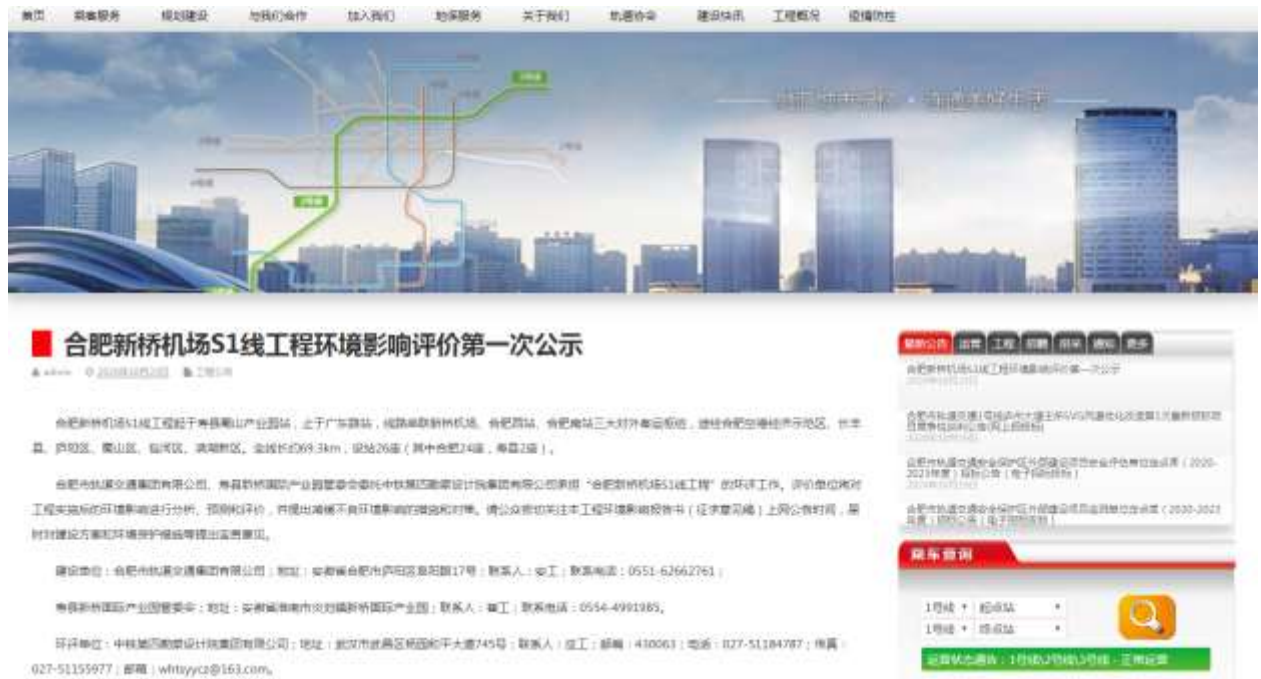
首页 乘客服务 规划建设 与我们合作 加入我们 地铁服务 关于我们 轨道命令 建设快讯 工程概况 疫情防控

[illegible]

合肥新桥机场S1线工程环境影响评价第一次公示

admin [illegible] 工程公示

合肥新桥机场S1线工程起于寿县蜀山产业园站，止于广东路站，线路串联新桥机场、合肥西站、合肥南站三大对外客运枢纽，途经合肥空港经济示范区、长丰县、庐阳区、蜀山区、包河区、滨湖新区，全线长约69.3km，设站26座（其中合肥24座，寿县2座）。

合肥市轨道交通集团有限公司、寿县新桥国际产业园管委会委托中铁第四勘察设计院集团有限公司承担"合肥新桥机场S1线工程"的环评工作。评价单位将对工程实施后的环境影响进行分析、预测和评价，并提出减缓不良环境影响的措施和对策。请公众密切关注本工程环境影响报告书（征求意见稿）上网公告时间，届时对建设方案和环境保护措施等提出宝贵意见。

建设单位：合肥市轨道交通集团有限公司；地址：安徽省合肥市庐阳区阜阳路17号；联系人：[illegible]工；联系电话：0551-62662761；

寿县新桥国际产业园管委会；地址：安徽省淮南市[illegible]新桥国际产业园；联系人：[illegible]工；联系电话：0554-4991985。

环评单位：中铁第四勘察设计院集团有限公司；地址：武汉市武昌区杨园和平大道745号；联系人：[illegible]工；邮编：430063；电话：027-51184787；传真：027-51155977；邮箱：whtsyycz@163.com。

最新公告 运营 工程 招聘 招标 通知 更多

合肥新桥机场S1线工程环境影响评价第一次公示
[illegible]

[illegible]

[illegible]（2020-2023年度）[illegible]

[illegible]（2020-2023年度）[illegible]

乘车查询

1号线 起点站
1号线 终点站

运营状态通告：1号线2号线3号线 正常运营